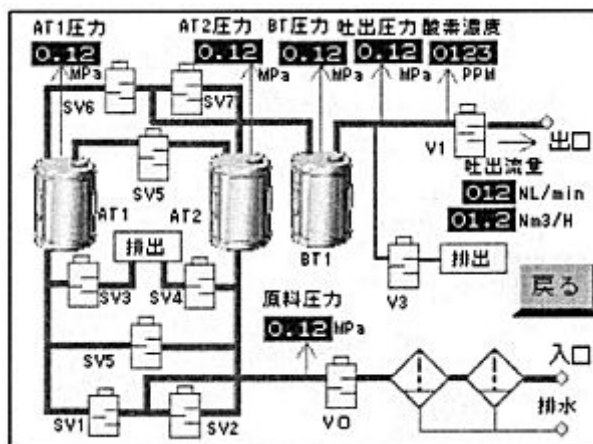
AT1圧力
0.12 MPa
AT2圧力
0.12 MPa
BT圧力
0.12 MPa
吐出圧力
0.12 MPa
酸素濃度
0123 PPM

SV6
SV7
SV5
AT1
AT2
BT1
V1
出口
吐出流量
012 NL/min
01.2 Nm3/H
排出
SV3
SV4
排出
V3
戻る
原料圧力
0.12 MPa
SV5
入口
排水
SV1
SV2
VO